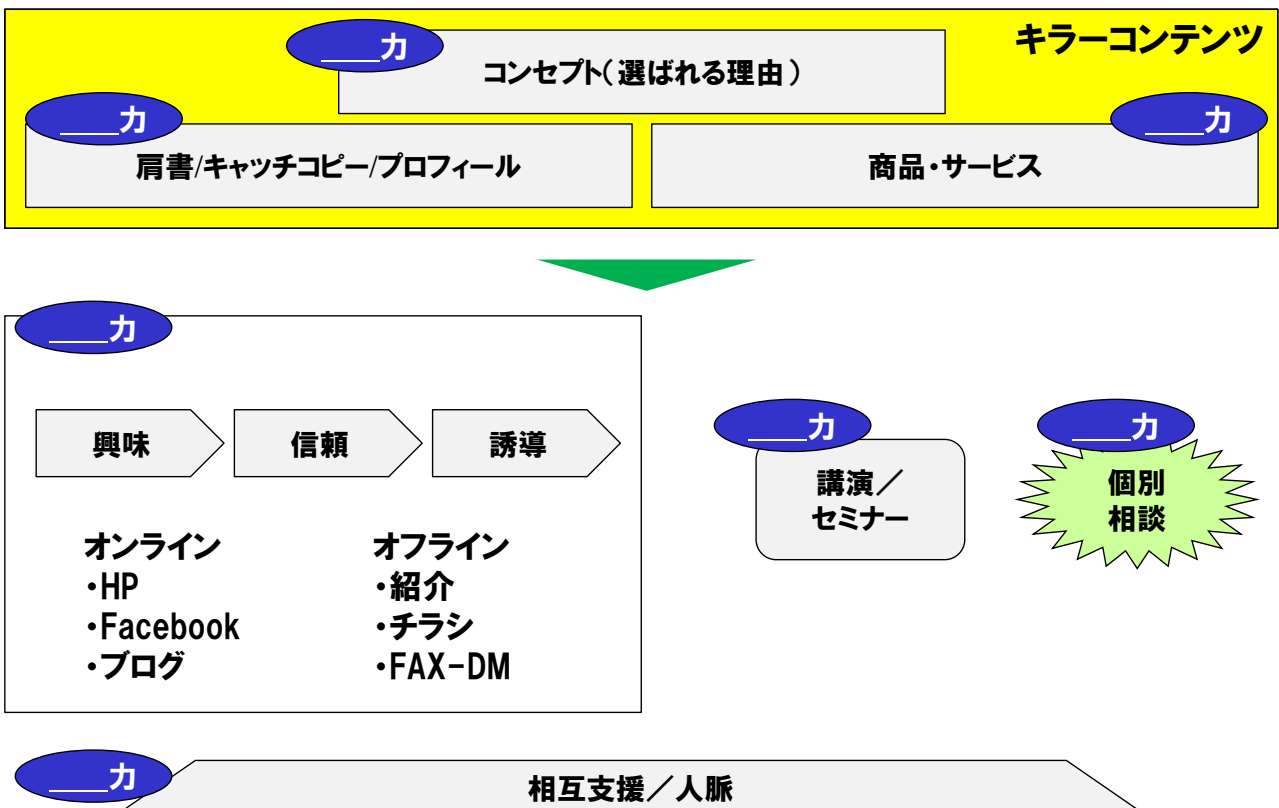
キラーコンテンツ

___力
コンセプト（選ばれる理由）

___力
肩書/キャッチコピー/プロフィール

___力
商品・サービス

___力

興味
信頼
誘導

オンライン
・HP
・Facebook
・ブログ

オフライン
・紹介
・チラシ
・FAX-DM

___力
講演／
セミナー

___力
個別
相談

___力
相互支援／人脈